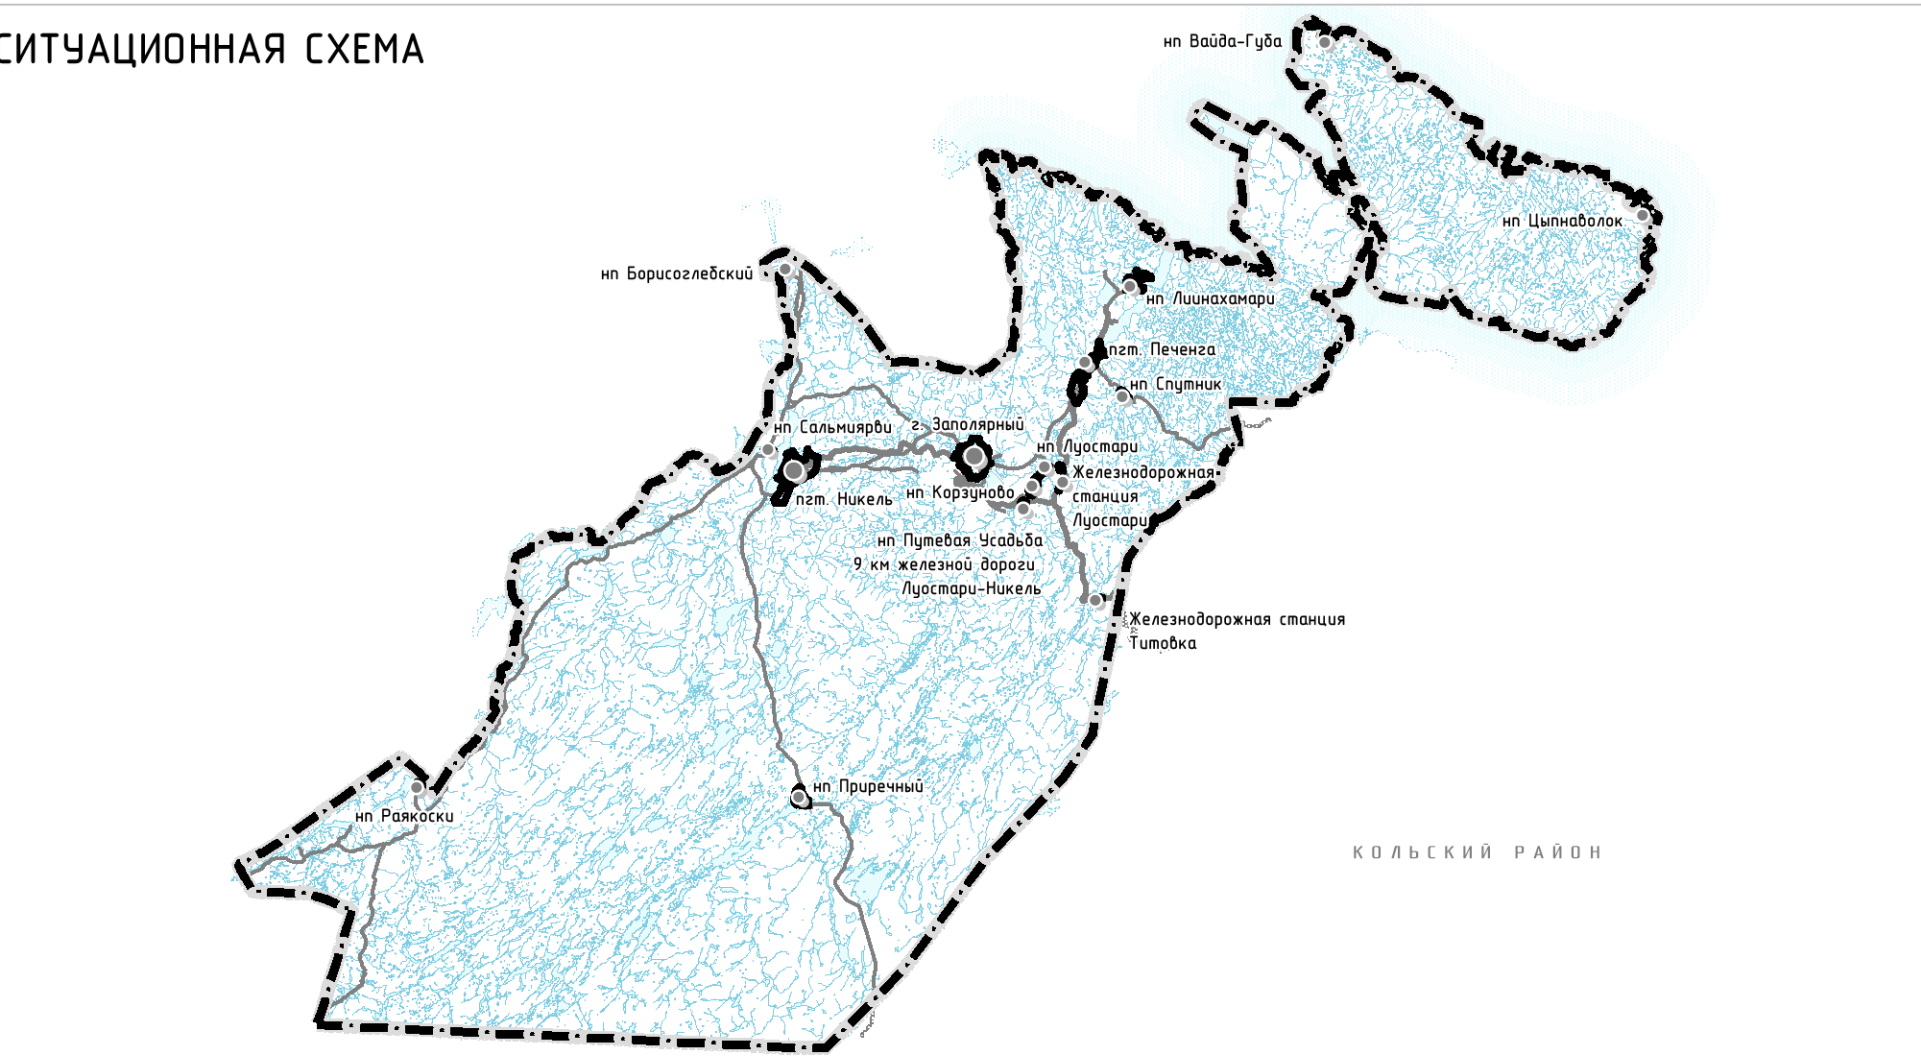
СИТУАЦИОННАЯ СХЕМА

нп Вайда-Губа

нп Цыпнаволок

нп Борисоглебский

нп Лиинахамари

пгт. Печенга

нп Спутник

нп Сальмиярви

г. Заполярный

нп Луостари

Железнодорожная станция Луостари

пгт. Никель

нп Корзуново

нп Путевая Усадьба 9 км железной дороги Луостари-Никель

Железнодорожная станция Титовка

нп Приречный

нп Раякоски

КОЛЬСКИЙ РАЙОН